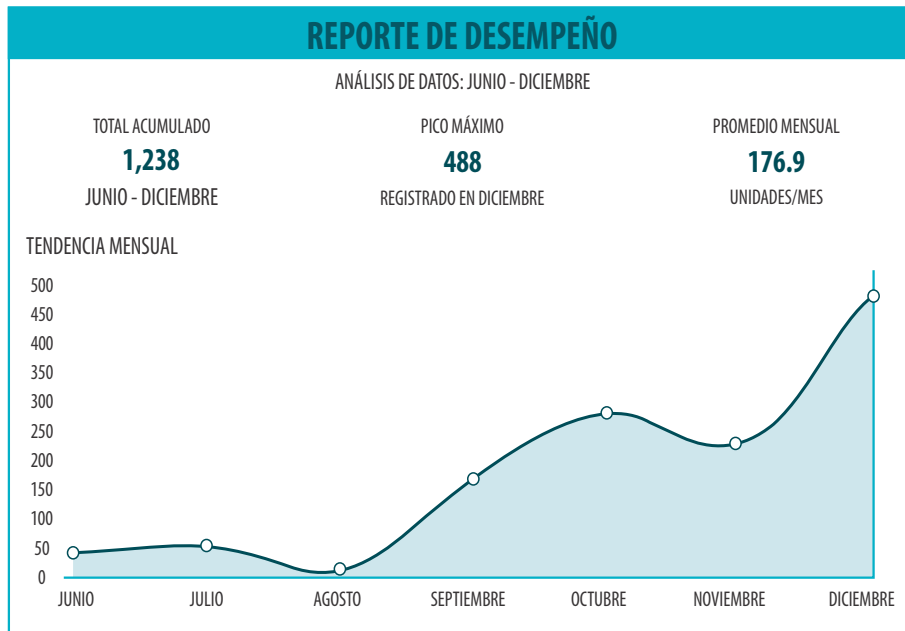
REPORTE DE DESEMPEÑO

ANÁLISIS DE DATOS: JUNIO - DICIEMBRE

TOTAL ACUMULADO
1,238
JUNIO - DICIEMBRE

PICO MÁXIMO
488
REGISTRADO EN DICIEMBRE

PROMEDIO MENSUAL
176.9
UNIDADES/MES

TENDENCIA MENSUAL

500
450
400
350
300
250
200
150
100
50
0

JUNIO
JULIO
AGOSTO
SEPTIEMBRE
OCTUBRE
NOVIEMBRE
DICIEMBRE